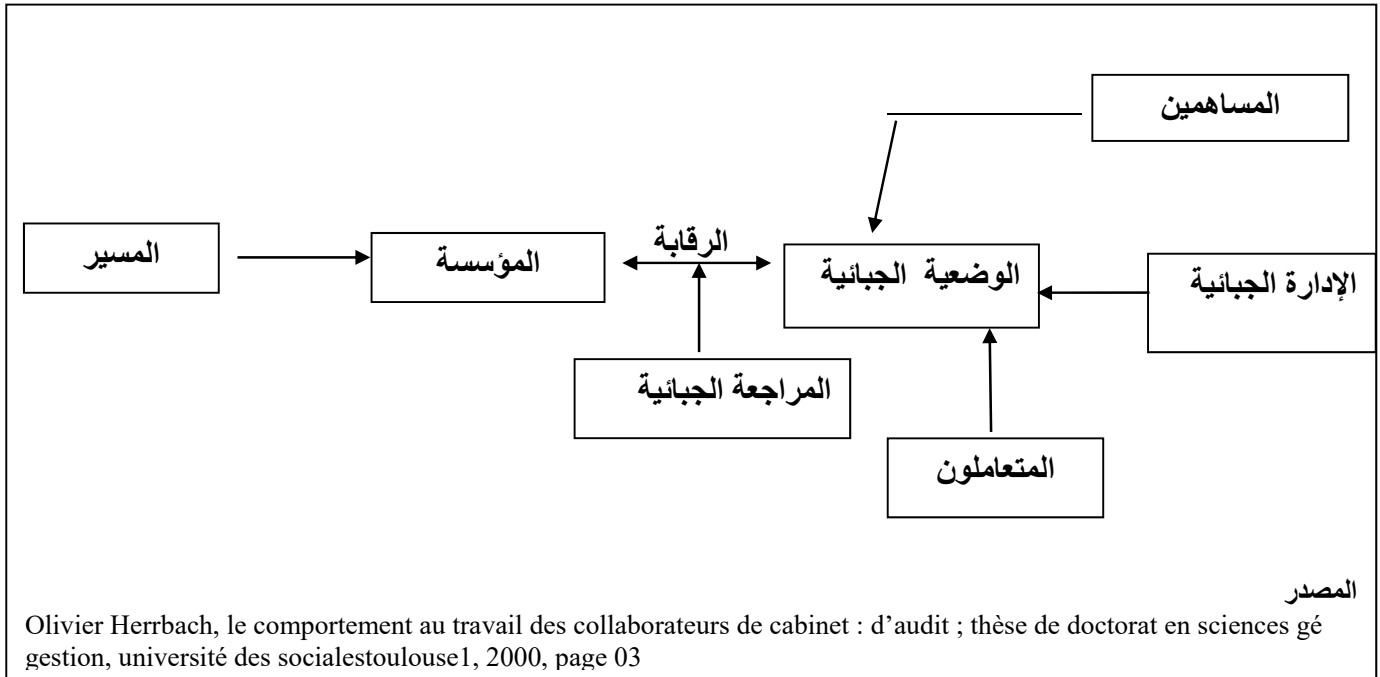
المساهمين

المسير

المؤسسة

الرقابة

الوضعية الجبائية

الإدارة الجبائية

المراجعة الجبائية

المتعاملون

المصدر

Olivier Herrbach, le comportement au travail des collaborateurs de cabinet : d'audit ; thèse de doctorat en sciences gé gestion, université des socialestoulouse1, 2000, page 03